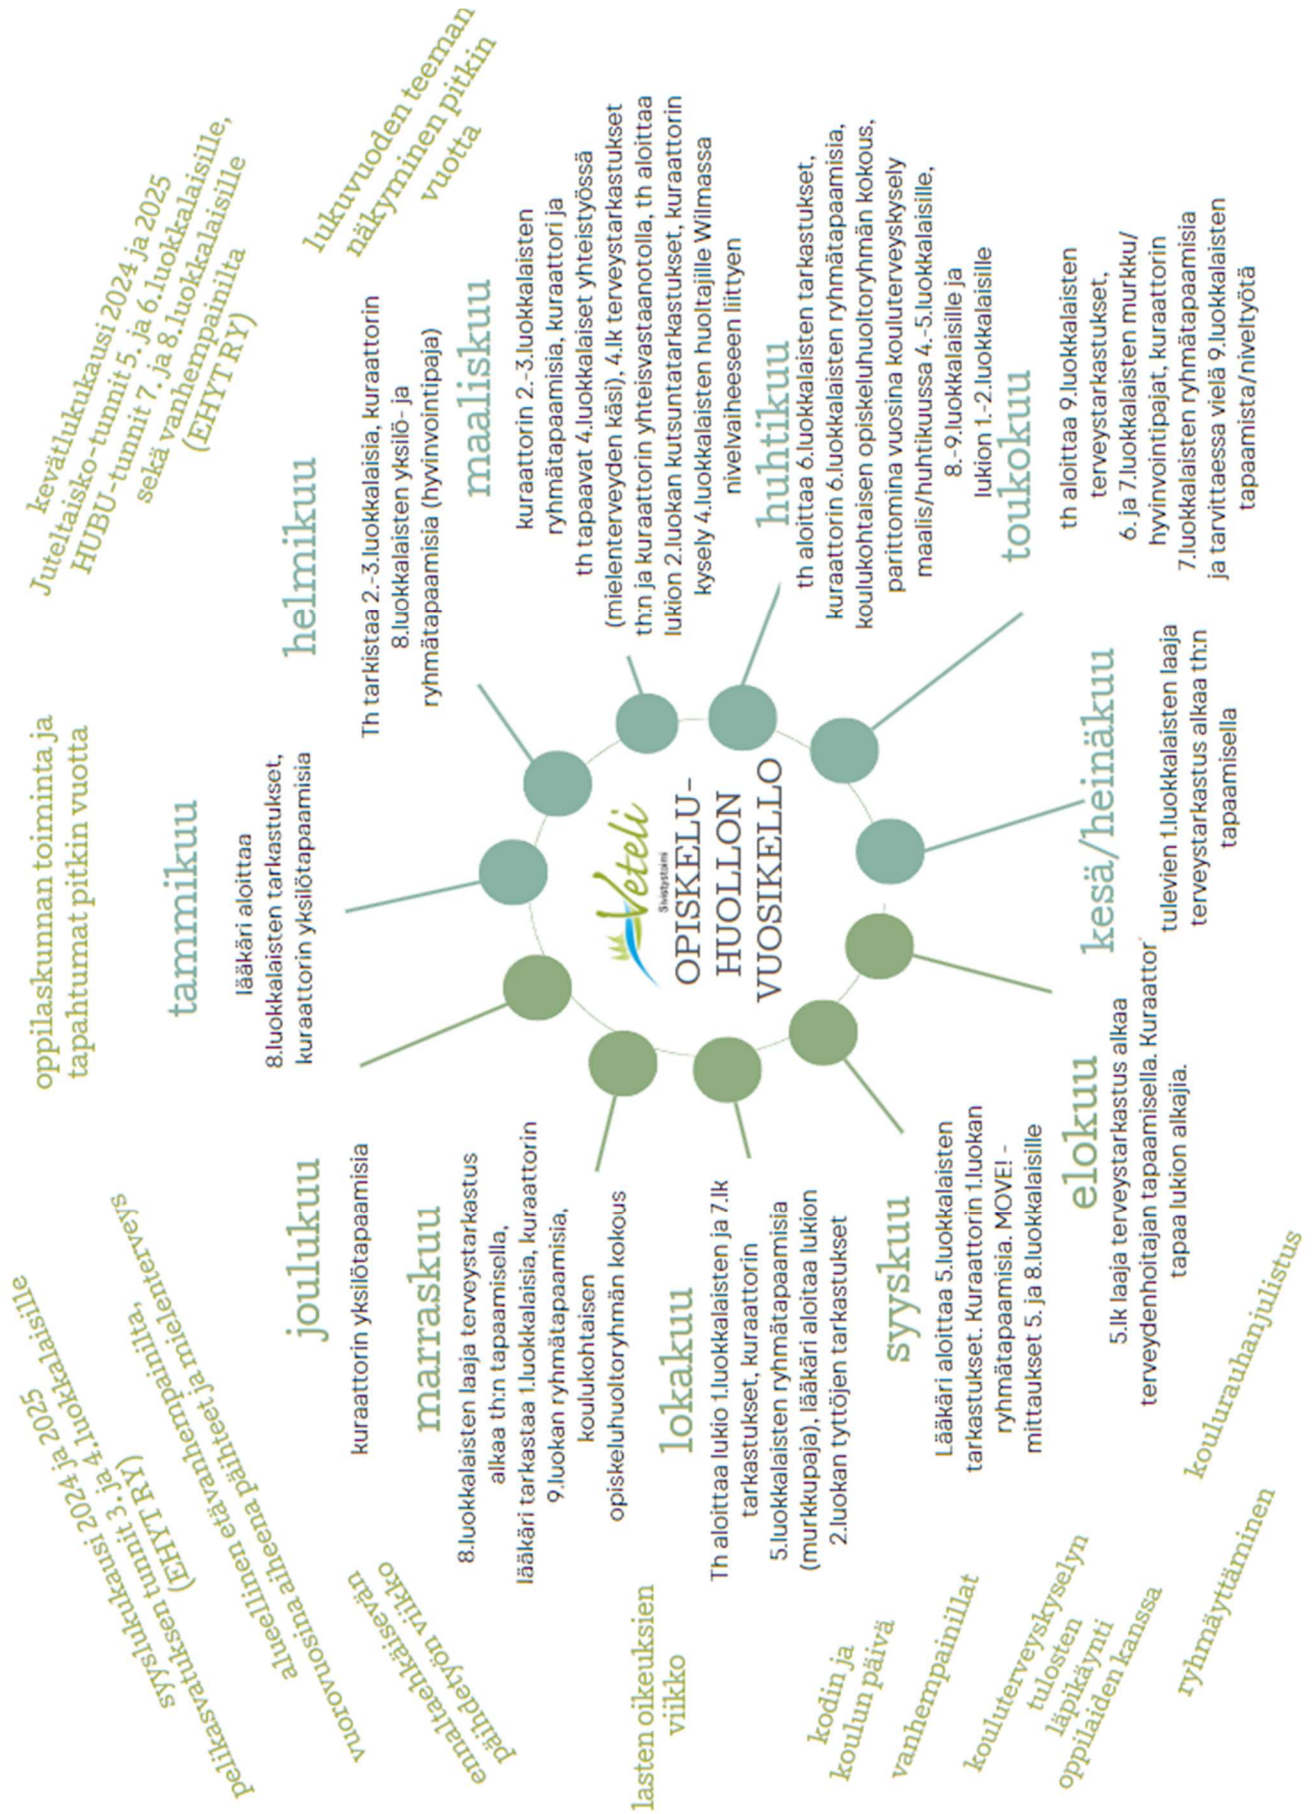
Veteli
Sivistystoimi
OPISKELU-HUOLLON VUOSIKELLO

tammikuu
lääkäri aloittaa 8.luokkalaisten tarkastukset, kuraattorin yksilötapaamisia

helmikuu
Th tarkistaa 2.-3.luokkalaisia, kuraattorin 8.luokkalaisten yksilö- ja ryhmätapaamisia (hyvinvointipaja)

maaliskuu
kuraattorin 2.-3.luokkalaisten ryhmätapaamisia, kuraattori ja th tapaavat 4.luokkalaiset yhteistyössä (mielenterveyden käsi), 4.lk terveystarkastukset th:n ja kuraattorin yhteisvastaanotolla, th aloittaa lukion 2.luokan kutsuntatarkastukset, kuraattorin kysely 4.luokkalaisten huoltajille Wilmassa nivelvaiheeseen liittyen

huhtikuu
th aloittaa 6.luokkalaisten tarkastukset, kuraattorin 6.luokkalaisten ryhmätapaamisia, koulukohtaisen opiskeluhuoltoryhmän kokous, parittomina vuosina kouluterveyskysely maalis/huhtikuussa 4.-5.luokkalaisille, 8.-9.luokkalaisille ja lukion 1.-2.luokkalaisille

toukokuu
th aloittaa 9.luokkalaisten terveystarkastukset, 6. ja 7.luokkalaisten murkku/ hyvinvointipajat, kuraattorin 7.luokkalaisten ryhmätapaamisia ja tarvittaessa vielä 9.luokkalaisten tapaamista/niveltyötä

kesä/heinäkuu
tulevien 1.luokkalaisten laaja terveystarkastus alkaa th:n tapaamisella

elokuu
5.lk laaja terveystarkastus alkaa terveydenhoitajan tapaamisella. Kuraattor tapaa lukion alkajia.

syyskuu
Lääkäri aloittaa 5.luokkalaisten tarkastukset. Kuraattorin 1.luokan ryhmätapaamisia. MOVE! -mittaukset 5. ja 8.luokkalaisille

lokakuu
Th aloittaa lukio 1.luokkalaisten ja 7.lk tarkastukset, kuraattorin 5.luokkalaisten ryhmätapaamisia (murkkupaja), lääkäri aloitaa lukion 2.luokan tyttöjen tarkastukset

marraskuu
8.luokkalaisten laaja terveystarkastus alkaa th:n tapaamisella, lääkäri tarkastaa 1.luokkalaisia, kuraattorin 9.luokan ryhmätapaamisia, koulukohtaisen opiskeluhuoltoryhmän kokous

joulukuu
kuraattorin yksilötapaamisia

kevätlukukausi 2024 ja 2025 Juteltaisko-tunnit 5. ja 6.luokkalaisille, HUBU-tunnit 7. ja 8.luokkalaisille sekä vanhempainilta (EHYT RY)

lukuvuoden teeman näkyminen pitkin vuotta

oppilaskunnan toiminta ja tapahtumat pitkin vuotta

syyslukukausi 2024 ja 2025 syysluksen tunnit 3. ja 4.luokkalaisille (EHYT RY)

peliksvatuksen vanhempainilta, alueellinen etävanhempainilta, vuorovuosina aiheena päihteet ja mielenterveys

päihdetyön teemaviikko vuorovuosina

lasten oikeuksien viikko

kodin ja koulun päivä

vanhempainillat

kouluterveyskyselyn tulosten läpikäynti oppilaiden kanssa

ryhmäyttäminen

koulurauhanjulistus